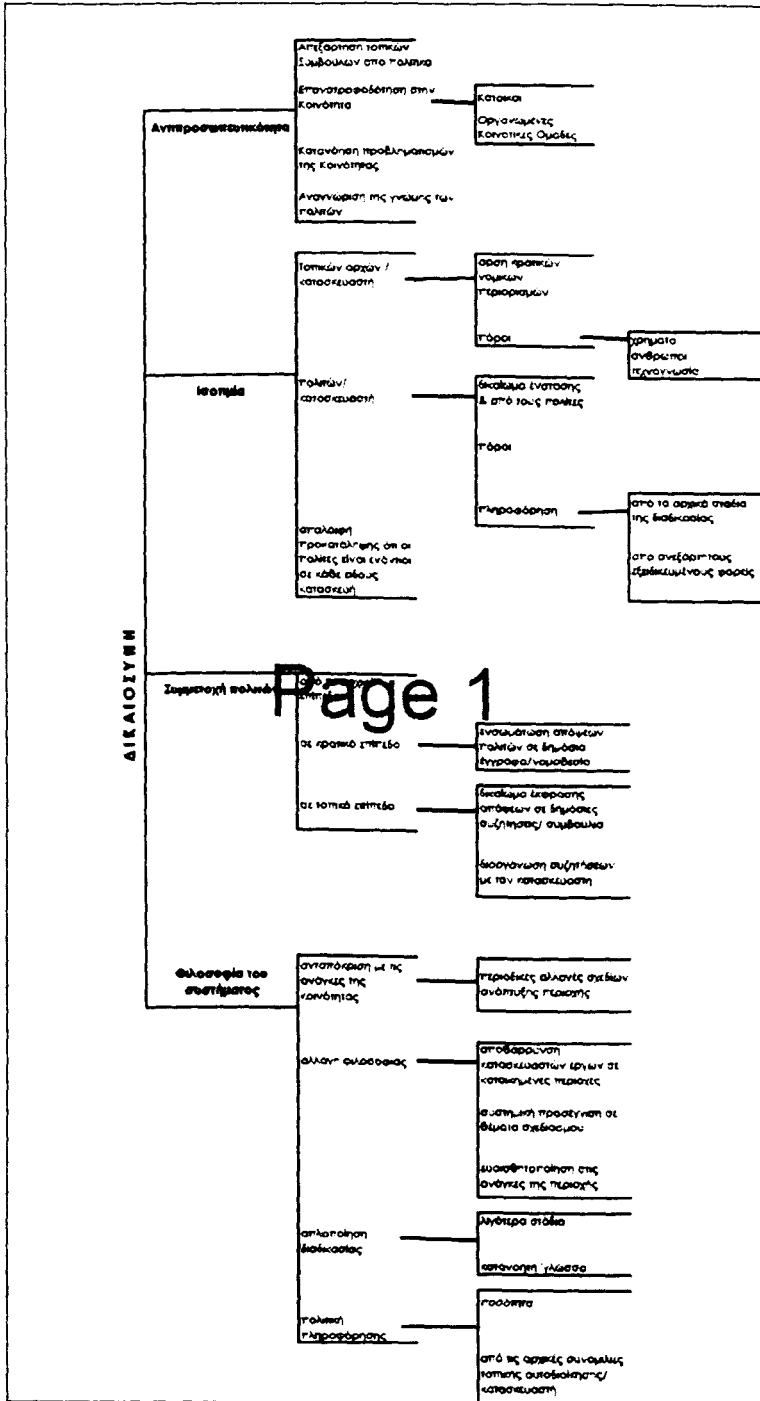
ΔΙΚΑΙΟΣΥΝΗ

Αντιπροσωπευτικότητα

Ανεξάρτητη τοπικών Συμβούλων από πολιτικά

Επανατροφοδότηση στην Κοινότητα

Κάτοικοι

Οργανωμένες Κοινοτικές Ομάδες

Κατανόηση προβληματισμών της Κοινότητας

Αναγνώριση της γνώσης των πολιτών

Ισοτιμία

Τοπικών αρχών / κατασκευαστή

όροι τοπικών νομικών περιορισμών

Πόροι

χρήματα άνθρωποι τεχνογνωσία

Πολιτών/ κατασκευαστή

δικαίωμα ένστασης & από τους πολίτες

Πόροι

Πληροφόρηση

στα το αρχικά στάδια της διαδικασίας

στο ανεξάρτητους εξειδικευμένους φορείς

απαλοιφή προκατάληψης ότι οι πολίτες είναι ενάντιοι σε κάθε είδους κατασκευή

Συμμετοχή πολιτών

Page 1

σε τοπικό επίπεδο

ενσωμάτωση απόψεων πολιτών σε δημόσια έγγραφα/νομοθεσία

σε τοπικό επίπεδο

δικαίωμα έκφρασης απόψεων σε δημόσιες συζητήσεις/ συμβούλια

διοργάνωση συζητήσεων με τον κατασκευαστή

Φιλοσοφία του συστήματος

ανταπόκριση με τις ανάγκες της κοινότητας

περιοδικές αλλαγές σχεδίων ανάπτυξης περιοχής

αλλαγή φιλοσοφίας

αποθάρρυνση κατασκευαστών έργων σε κατοικημένες περιοχές

ευστημική προσέγγιση σε θέματα σχεδιασμού

ευαισθητοποίηση στις ανάγκες της περιοχής

απλοποίηση διαδικασίας

λιγότερα στάδια

κατανοητή γλώσσα

πολιτική πληροφόρησης

ποσότητα

από τις αρχικές συναντήσεις τοπικής αυτοδιοίκησης/ κατασκευαστή